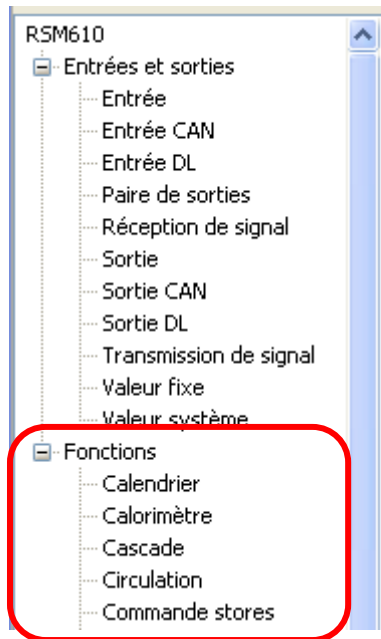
RSM610
Entrées et sorties
Entrée
Entrée CAN
Entrée DL
Paire de sorties
Réception de signal
Sortie
Sortie CAN
Sortie DL
Transmission de signal
Valeur fixe
Valeur système
Fonctions
Calendrier
Calorimètre
Cascade
Circulation
Commande stores